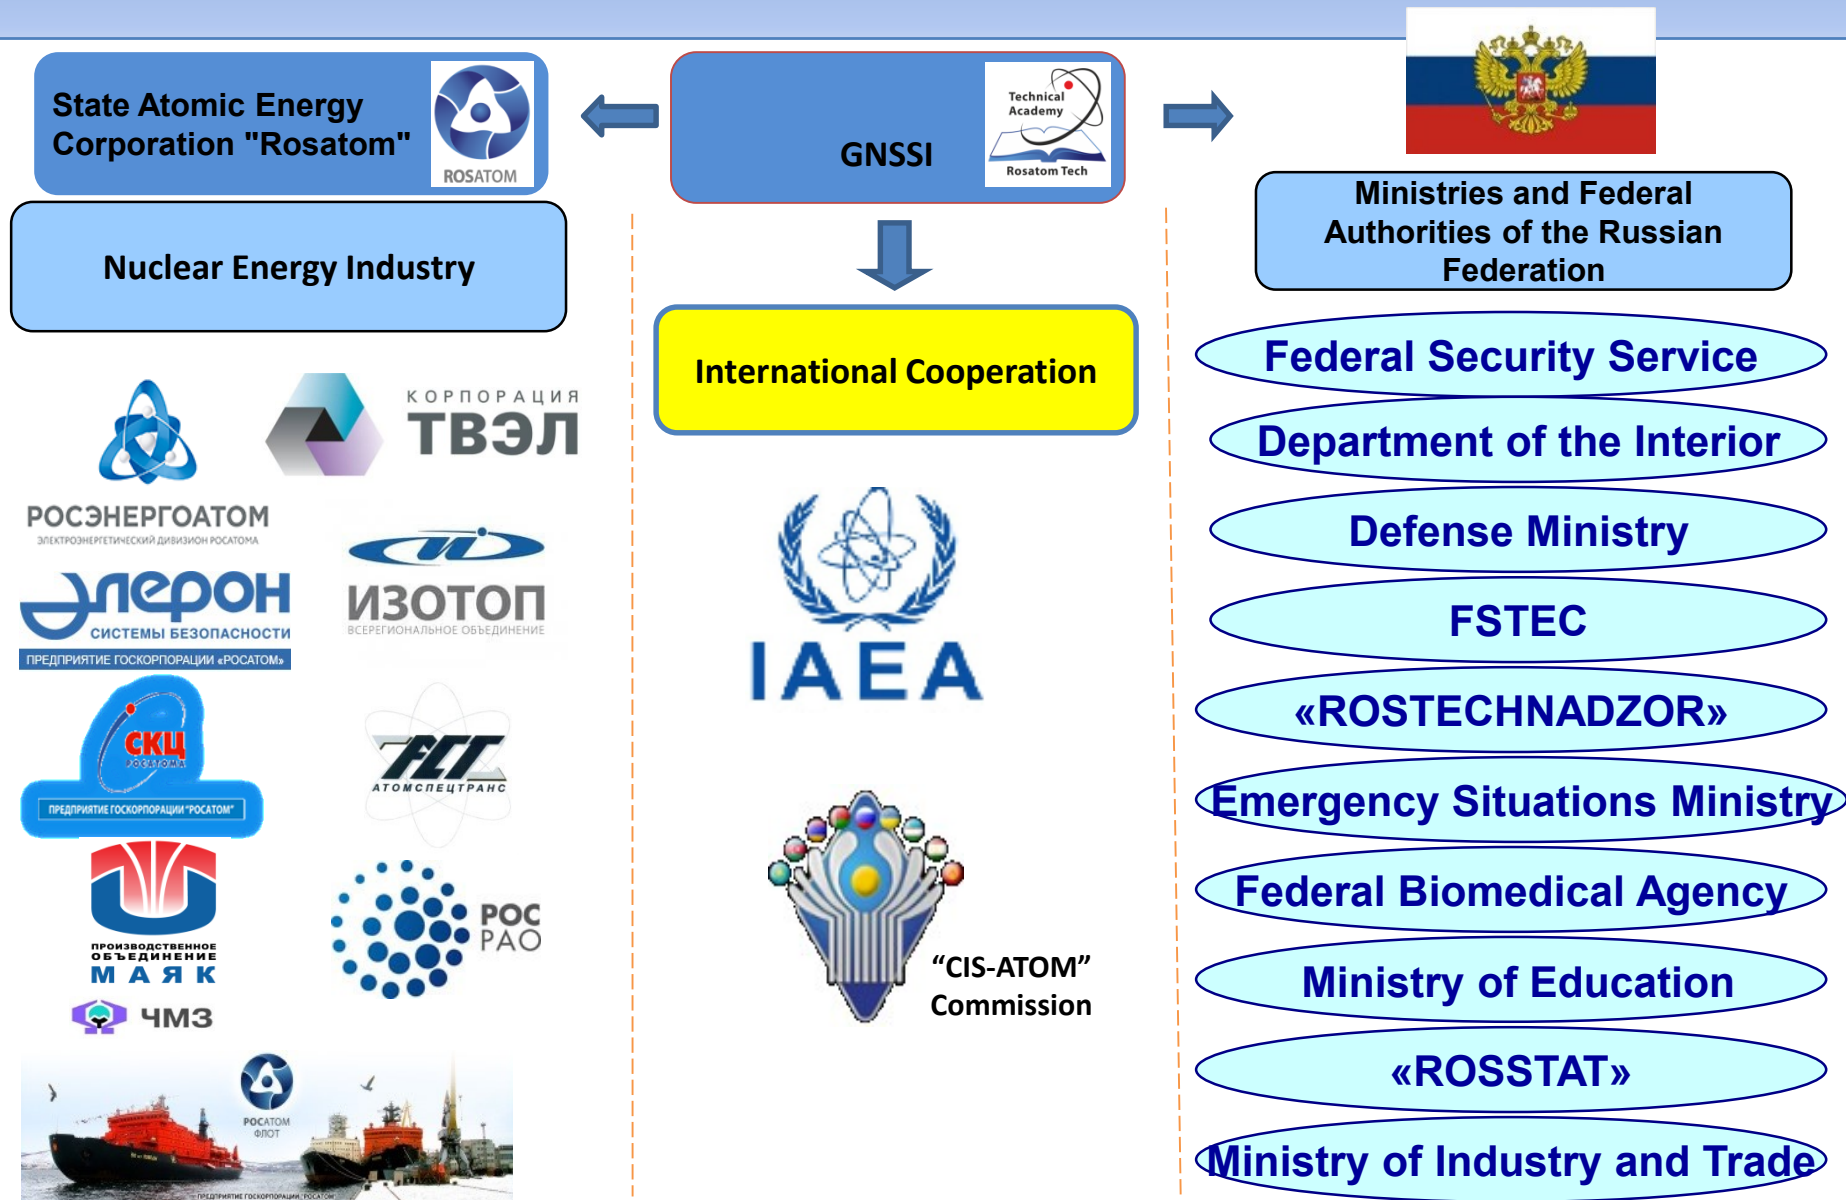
State Atomic Energy Corporation "Rosatom"

ROSATOM

GNSSI

Technical Academy

Rosatom Tech

Ministries and Federal Authorities of the Russian Federation

Nuclear Energy Industry

International Cooperation

Federal Security Service

Department of the Interior

Defense Ministry

FSTEC

«ROSTECHNADZOR»

Emergency Situations Ministry

Federal Biomedical Agency

Ministry of Education

«ROSSTAT»

Ministry of Industry and Trade

РОСЭНЕРГОАТОМ

ЭЛЕКТРОЭНЕРГЕТИЧЕСКИЙ ДИВИЗИОН РОСАТОМА

КОРПОРАЦИЯ ТВЭЛ

ЭЛЕРОН

СИСТЕМЫ БЕЗОПАСНОСТИ

ПРЕДПРИЯТИЕ ГОСКОРПОРАЦИИ «РОСАТОМ»

ИЗОТОП

ВСЕРЕГИОНАЛЬНОЕ ОБЪЕДИНЕНИЕ

СКЦ

РОСАТОМА

ПРЕДПРИЯТИЕ ГОСКОРПОРАЦИИ "РОСАТОМ"

АТОМСПЕЦТРАНС

ПРОИЗВОДСТВЕННОЕ ОБЪЕДИНЕНИЕ МАЯК

РОС РАО

ЧМЗ

РОСАТОМ ФЛОТ

IAEA

“CIS-ATOM” Commission